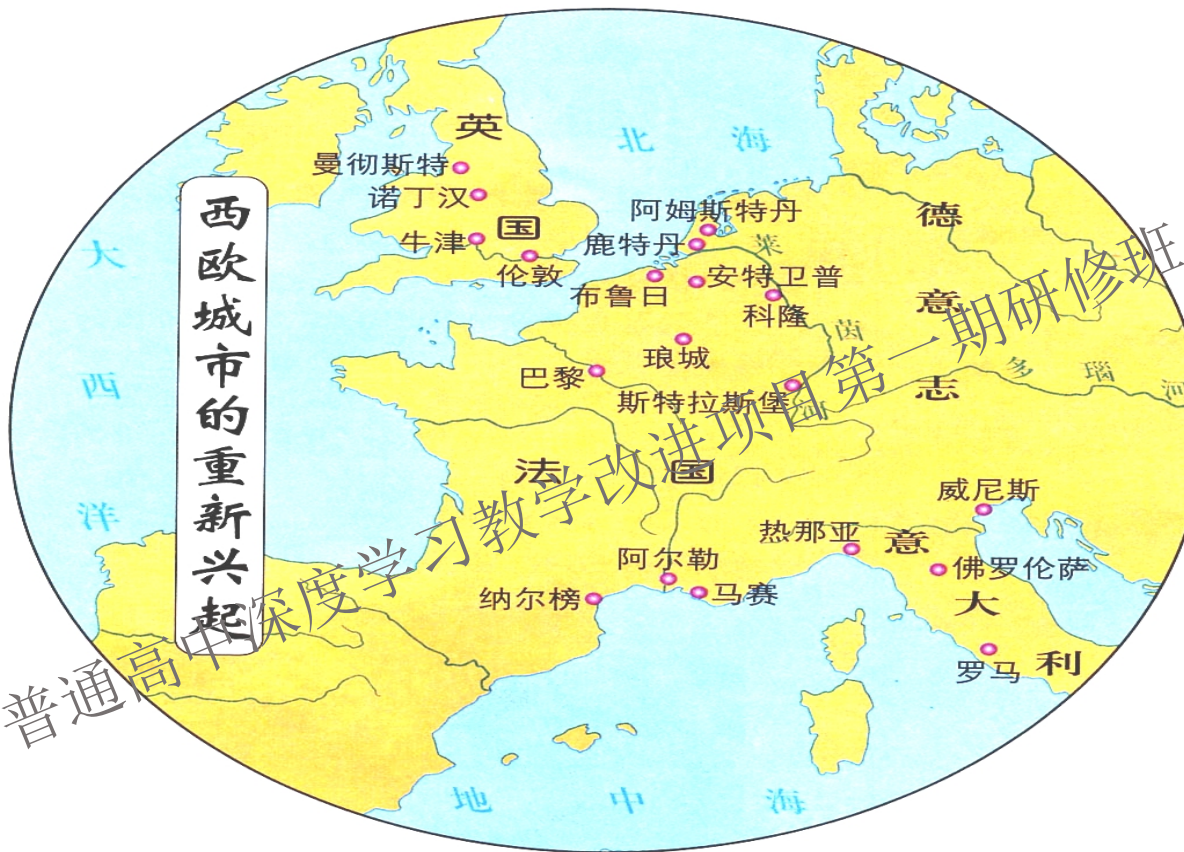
西欧城市的重新兴起

英国
曼彻斯特
诺丁汉
牛津
伦敦
北海
阿姆斯特丹
鹿特丹
莱
安特卫普
布鲁日
科隆
茵
德意志
多瑙河
琅城
巴黎
斯特拉斯堡
大西洋
法国
威尼斯
热那亚
意大利
阿尔勒
佛罗伦萨
纳尔榜
马赛
罗马
地中海

普通高中深度学习教学改进项目第一期研修班